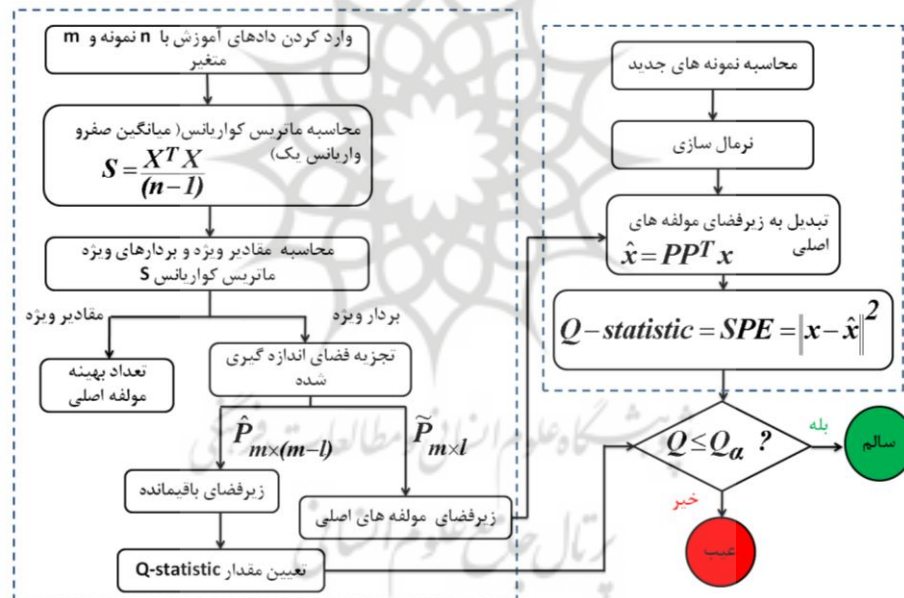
وارد کردن داده‌های آموزش با n نمونه و m متغیر

محاسبه ماتریس کواریانس( میانگین صفرو واریانس یک)
$S = \frac{X^T X}{(n-1)}$

محاسبه مقادیر ویژه و بردارهای ویژه ماتریس کواریانس S

مقادیر ویژه

بردار ویژه

تعداد بهینه مولفه اصلی

تجزیه فضای اندازه گیری شده

$\hat{P}_{m\times(m-l)}$

$\tilde{P}_{m\times l}$

زیرفضای باقیمانده

زیرفضای مولفه های اصلی

تعیین مقدار Q-statistic

محاسبه نمونه های جدید

نرمال سازی

تبدیل به زیرفضای مولفه های اصلی
$\hat{x} = PP^T x$

$Q-statistic = SPE = \|x-\hat{x}\|^2$

$Q \leq Q_\alpha$ ?

بله

سالم

خیر

عیب